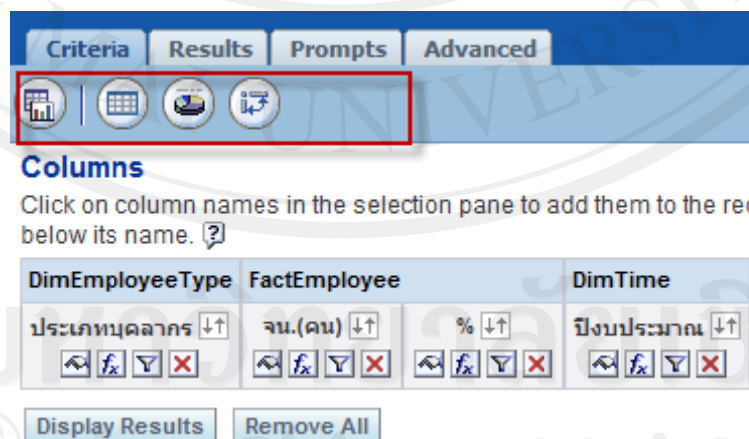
Criteria | Results | Prompts | Advanced

Columns

Click on column names in the selection pane to add them to the re below its name.

| DimEmployeeType | FactEmployee | | DimTime |
|---|---|---|---|
| ประเภทบุคลากร | จน.(คน) | % | ปีงบประมาณ |

Display Results | Remove All